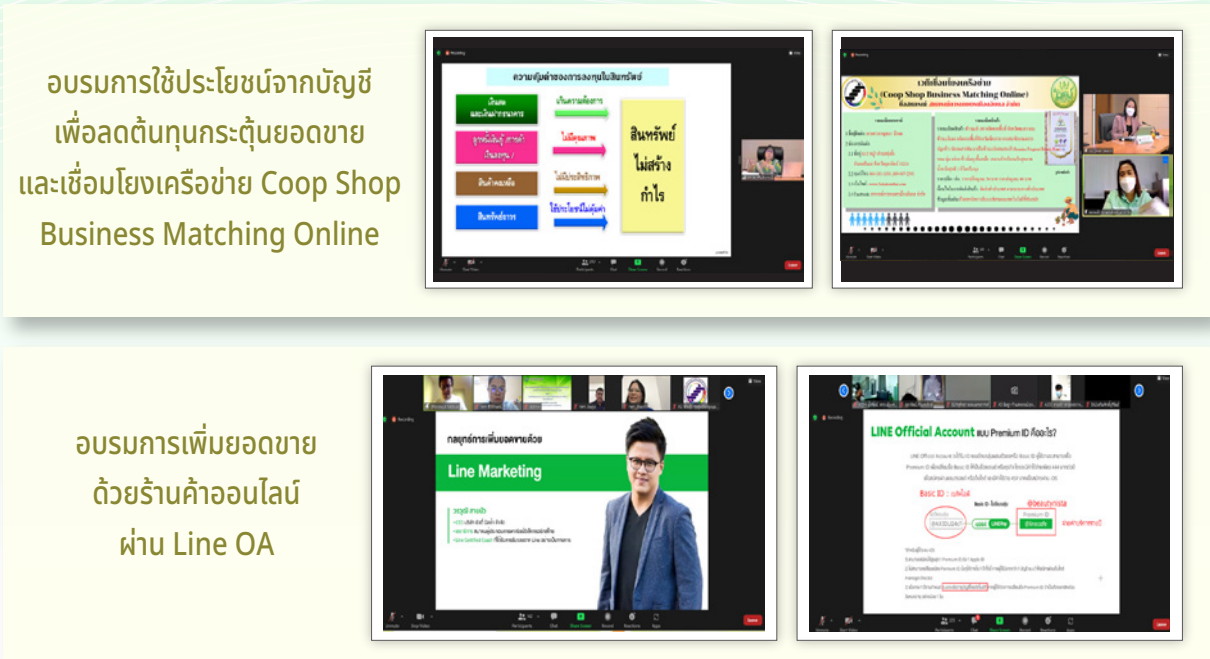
อบรมการใช้ประโยชน์จากบัญชี เพื่อลดต้นทุนกระตุ้นยอดขาย และเชื่อมโยงเครือข่าย Coop Shop Business Matching Online

ความคุ้มค่าของการลงทุนในสินทรัพย์

สินทรัพย์ ไม่สร้าง กำไร

(Coop Shop Business Matching Online)

อบรมการเพิ่มยอดขาย ด้วยร้านค้าออนไลน์ ผ่าน Line OA

กลยุทธ์การเพิ่มยอดขายด้วย

Line Marketing

LINE Official Account แบบ Premium ID คืออะไร?

Basic ID : สุ่มให้

Premium ID